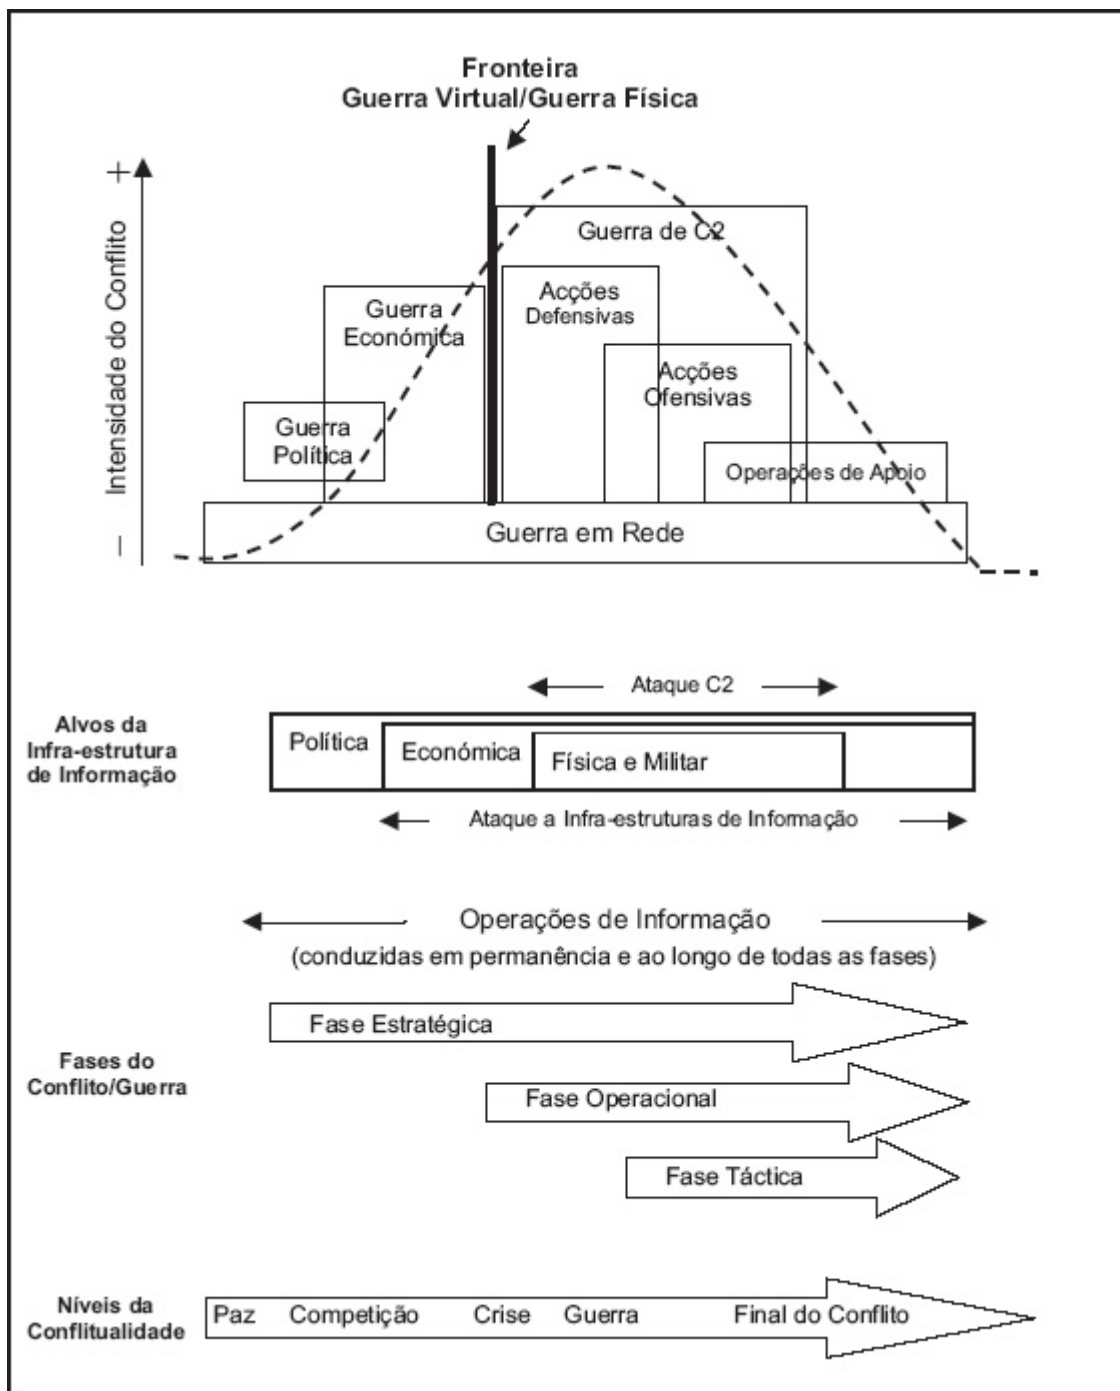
Fronteira
Guerra Virtual/Guerra Física

+
Intensidade do Conflito
–

Guerra de C2
Acções Defensivas
Guerra Económica
Acções Ofensivas
Guerra Política
Operações de Apoio
Guerra em Rede

Ataque C2

Alvos da Infra-estrutura de Informação

Política
Económica
Física e Militar

Ataque a Infra-estruturas de Informação

Operações de Informação
(conduzidas em permanência e ao longo de todas as fases)

Fases do Conflito/Guerra

Fase Estratégica
Fase Operacional
Fase Táctica

Níveis da Conflitualidade

Paz Competição Crise Guerra Final do Conflito